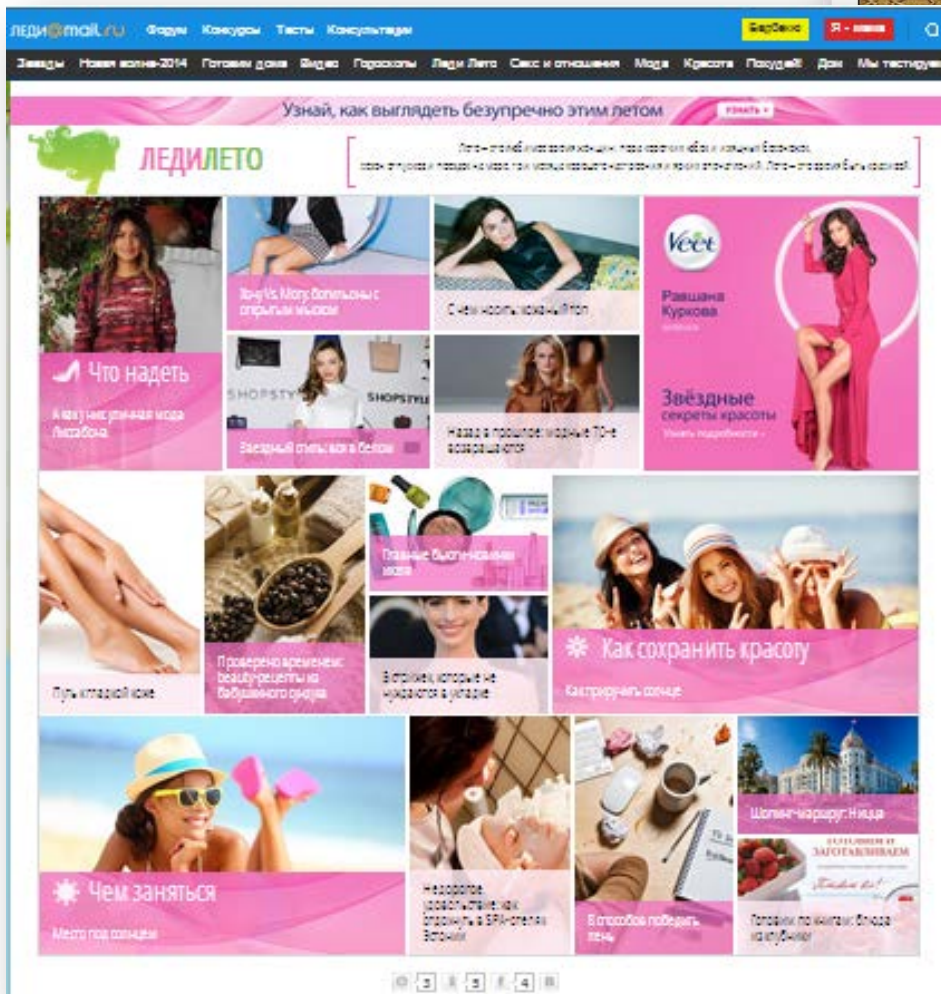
леди@mail.ru Форум Конкурсы Тесты Консультации Барбанас Я - мама

Звезды Новая волна-2014 Готовим дома Видео Гороскопы Леди Лето Секс и отношения Мода Красота Похудей! Дом Мы тестируем

Узнай, как выглядеть безупречно этим летом Узнать

ЛЕДИЛЕТО

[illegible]

Что надеть

Какую уличная мода Лиссабона

Яху vs. Mary, болеро с открытым мысом

С чем носить кожаный топ

Звездный стиль: вся в белом

Назад в прошлое: модные 70-е возвращаются

Veet

Равшана Куркова

Звёздные секреты красоты

Узнать подробности

Путь к гладкой коже

Проверено временем: beauty-рецепты из бабушкиного сундука

Главные бьюти-новинки июля

В стрижки, которые не нуждаются в укладке

Как сохранить красоту

Как приручить солнце

Чем заняться

Место под солнцем

Не дорого, удовольствие: как сохранить в SPA-отелях Испании

8 способов победить лень

Шопинг-маршрут: Ницца

Готовим по книгам: блюда из клубники

1 2 3 4 5